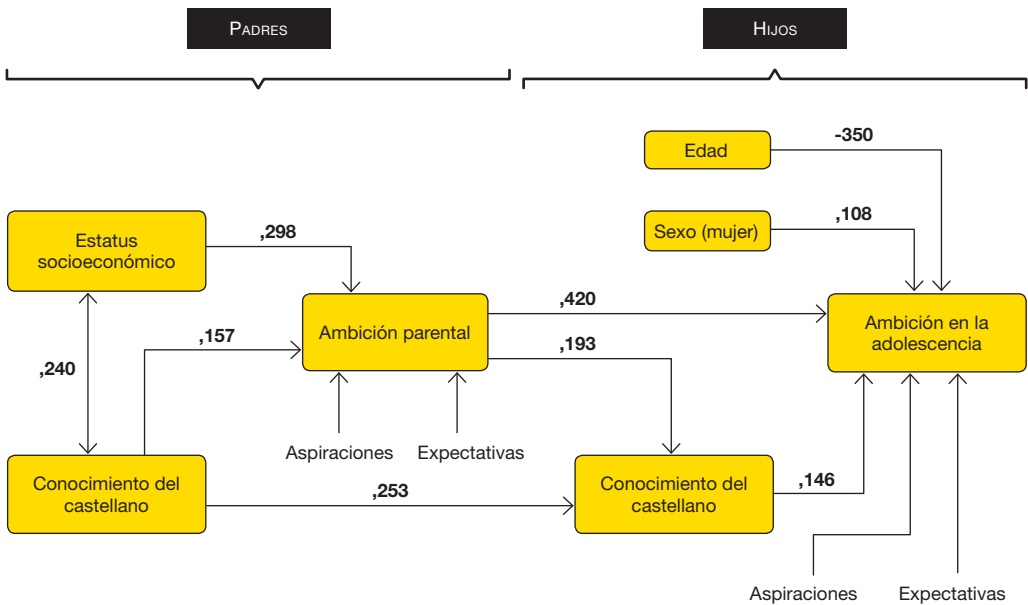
Padres

Hijos

Edad

-350

Sexo (mujer)

,108

Estatus socioeconómico

,298

Ambición parental

,420

Ambición en la adolescencia

,157

,193

,240

Aspiraciones

Expectativas

Conocimiento del castellano

,253

Conocimiento del castellano

,146

Aspiraciones

Expectativas